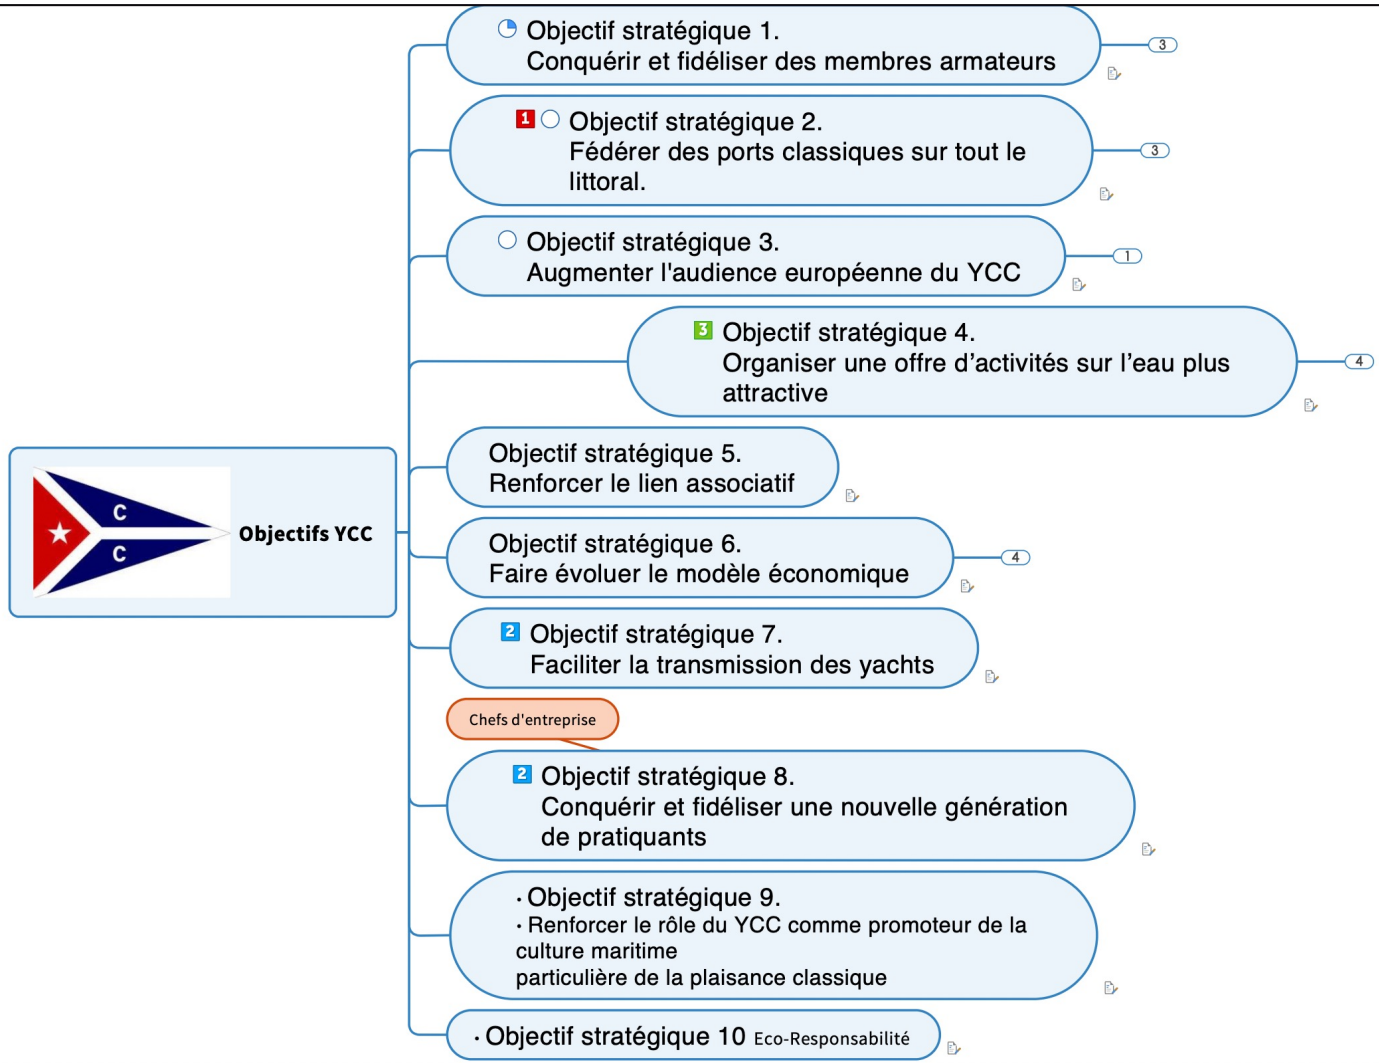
C
C
Objectifs YCC

Objectif stratégique 1.
Conquérir et fidéliser des membres armateurs
3

1 Objectif stratégique 2.
Fédérer des ports classiques sur tout le littoral.
3

Objectif stratégique 3.
Augmenter l'audience européenne du YCC
1

3 Objectif stratégique 4.
Organiser une offre d'activités sur l'eau plus attractive
4

Objectif stratégique 5.
Renforcer le lien associatif

Objectif stratégique 6.
Faire évoluer le modèle économique
4

2 Objectif stratégique 7.
Faciliter la transmission des yachts

Chefs d'entreprise

2 Objectif stratégique 8.
Conquérir et fidéliser une nouvelle génération de pratiquants

• Objectif stratégique 9.
• Renforcer le rôle du YCC comme promoteur de la culture maritime
particulière de la plaisance classique

• Objectif stratégique 10 Eco-Responsabilité